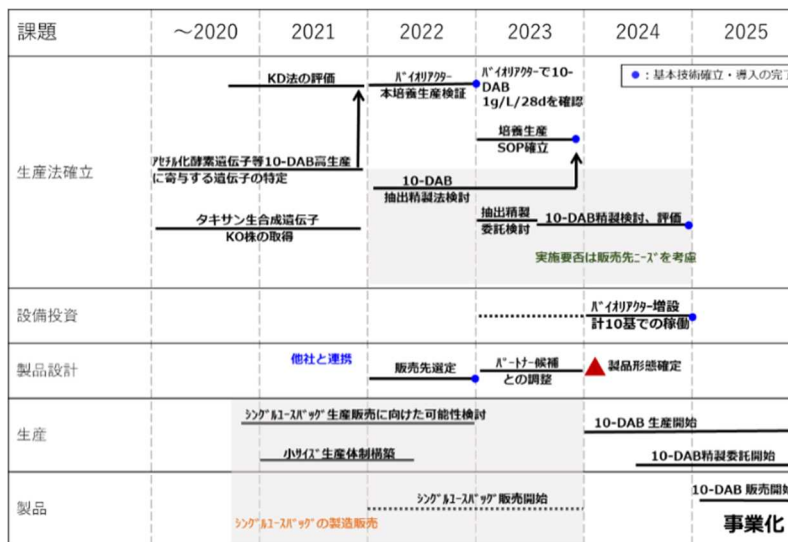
| 課題 | ～2020 | 2021 | 2022 | 2023 | 2024 | 2025 |
|---|---|---|---|---|---|---|
| 生産法確立 | | | | | | |
| 設備投資 | | | | | | |
| 製品設計 | | | | | | |
| 生産 | | | | | | |
| 製品 | | | | | | |

●：基本技術確立・導入の完了

KD法の評価

ﾊﾞｲｵﾘｱｸﾀｰ 本培養生産検証

ﾊﾞｲｵﾘｱｸﾀｰで10-DAB 1g/L/28dを確認

培養生産 SOP確立

ｱｾﾁﾙ化酵素遺伝子等10-DAB高生産に寄与する遺伝子の特定

10-DAB 抽出精製法検討

タキサン生合成遺伝子 KO株の取得

抽出精製 委託検討

10-DAB精製検討、評価

実施要否は販売先ﾆｰｽﾞを考慮

ﾊﾞｲｵﾘｱｸﾀｰ増設 計10基での稼働

他社と連携

販売先選定

ﾊﾟｰﾄﾅｰ候補との調整

製品形態確定

ｼﾝｸﾞﾙﾕｰｽﾊﾞｯｸﾞ生産販売に向けた可能性検討

10-DAB 生産開始

小ｻｲｽﾞ生産体制構築

10-DAB精製委託開始

ｼﾝｸﾞﾙﾕｰｽﾊﾞｯｸﾞ販売開始

10-DAB 販売開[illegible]

ｼﾝｸﾞﾙﾕｰｽﾊﾞｯｸﾞの製造販売

事業化